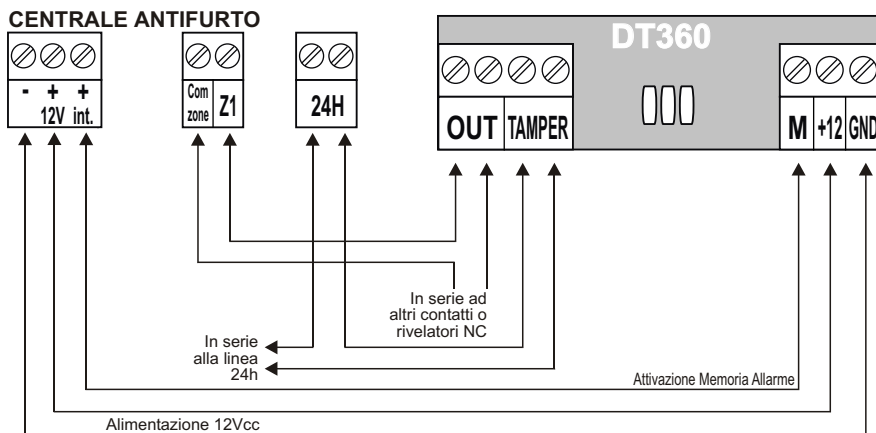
CENTRALE ANTIFURTO

- 12V + + int.

Com zone Z1

24H

DT360

OUT TAMPER

M +12 GND

In serie ad altri contatti o rivelatori NC

In serie alla linea 24h

Attivazione Memoria Allarme

Alimentazione 12Vcc